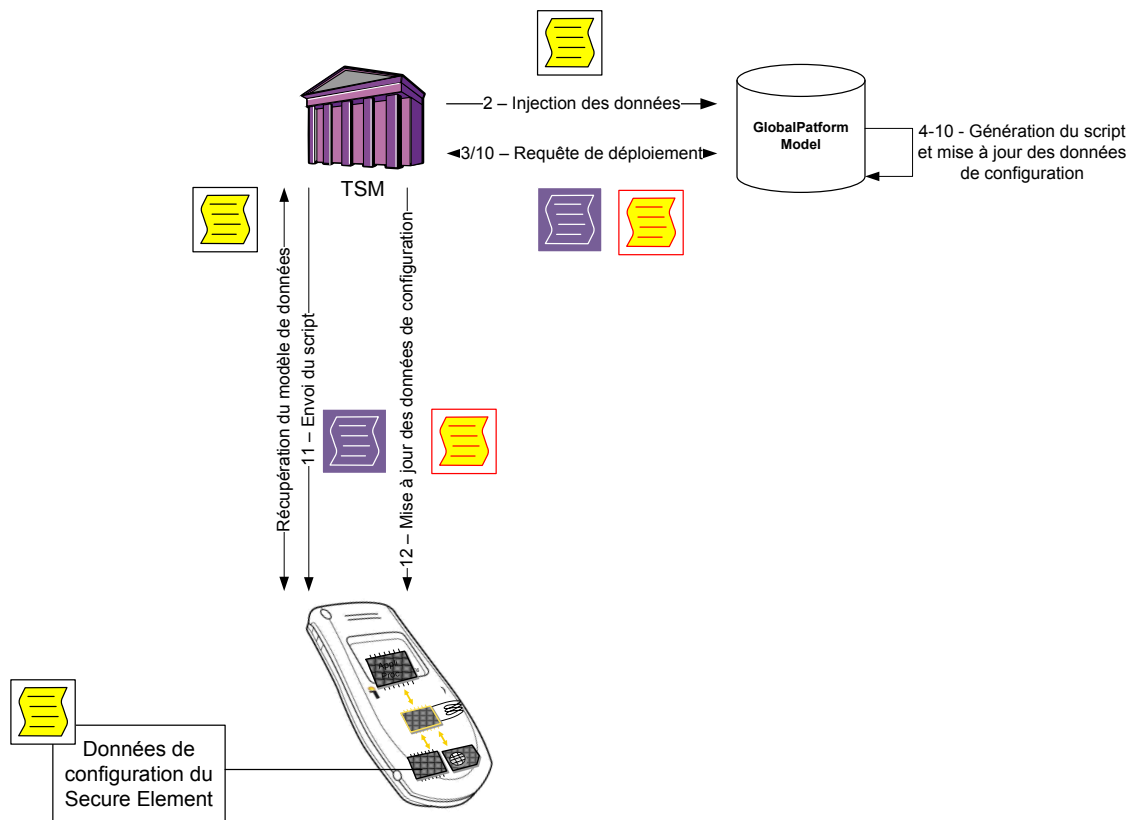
TSM

2 – Injection des données

3/10 – Requête de déploiement

GlobalPatform Model

4-10 - Génération du script et mise à jour des données de configuration

Récupération du modèle de données

11 – Envoi du script

12 – Mise à jour des données de configuration

Données de configuration du Secure Element